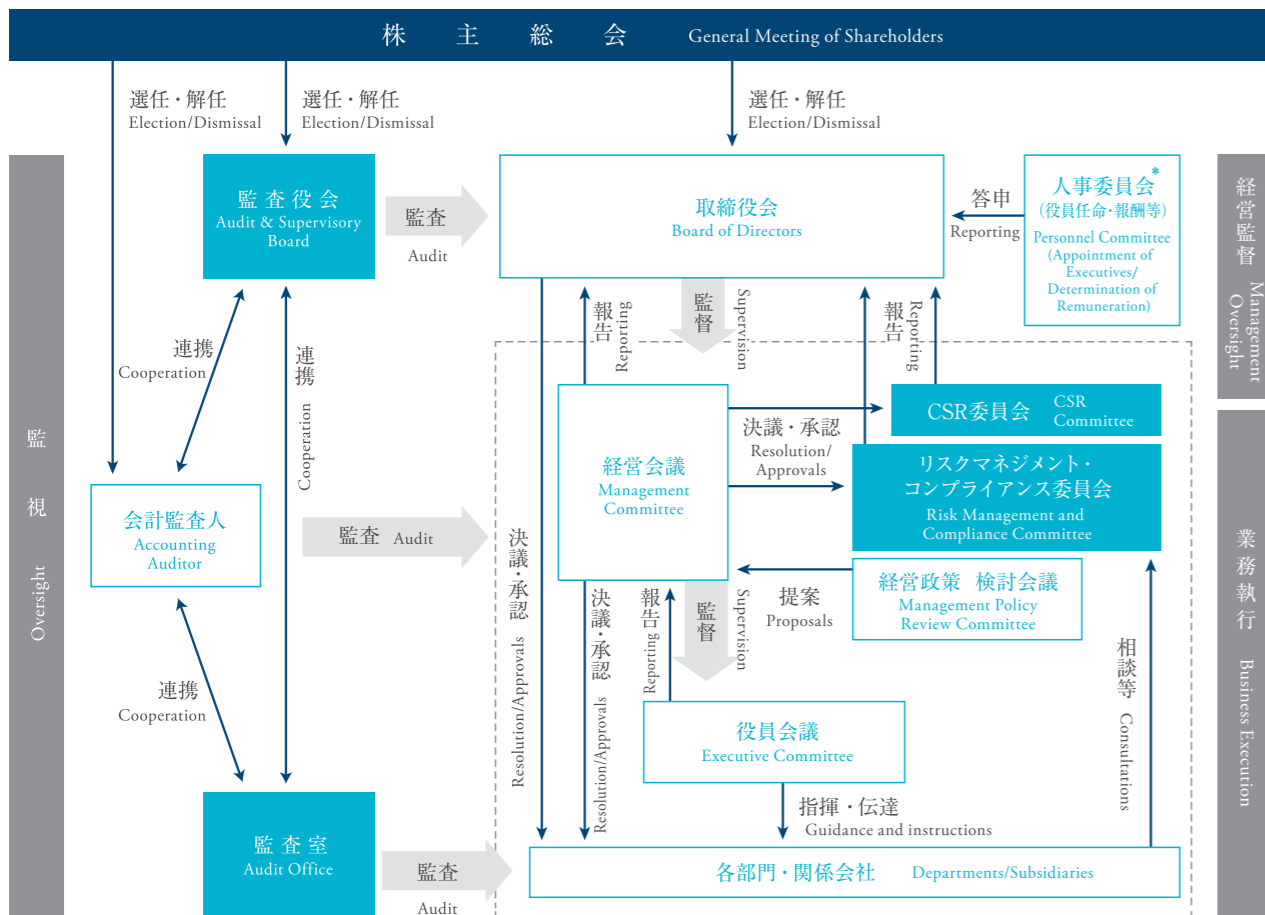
株　主　総　会　General Meeting of Shareholders

選任・解任
Election/Dismissal

選任・解任
Election/Dismissal

選任・解任
Election/Dismissal

監視
Oversight

監査役会
Audit & Supervisory Board

監査
Audit

取締役会
Board of Directors

答申
Reporting

人事委員会*
(役員任命・報酬等)
Personnel Committee
(Appointment of Executives/ Determination of Remuneration)

経営監督
Management Oversight

連携
Cooperation

連携
Cooperation

報告
Reporting

監督
Supervision

報告
Reporting

CSR委員会　CSR Committee

経営会議
Management Committee

決議・承認
Resolution/ Approvals

リスクマネジメント・コンプライアンス委員会
Risk Management and Compliance Committee

会計監査人
Accounting Auditor

監査　Audit

決議・承認
Resolution/Approvals

業務執行
Business Execution

提案
Proposals

経営政策　検討会議
Management Policy Review Committee

決議・承認
Resolution/Approvals

報告
Reporting

監督
Supervision

相談等
Consultations

連携
Cooperation

役員会議
Executive Committee

指揮・伝達
Guidance and instructions

監査室
Audit Office

監査
Audit

各部門・関係会社　Departments/Subsidiaries